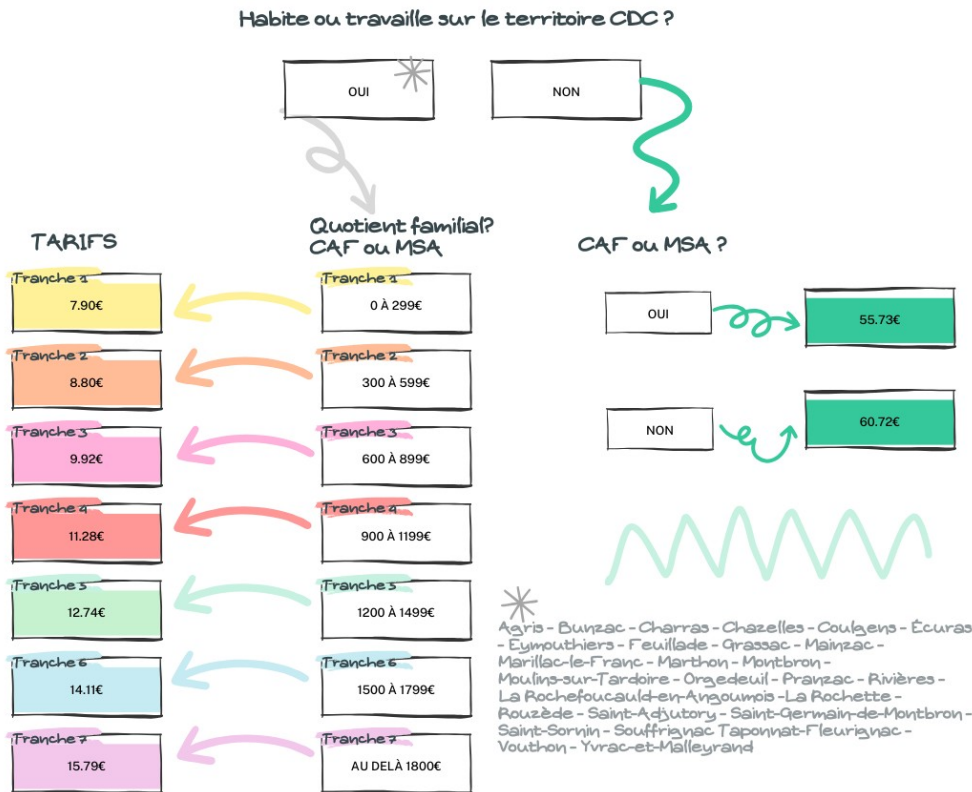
Habite ou travaille sur le territoire CDC ?

OUI

NON

Quotient familial? CAF ou MSA

CAF ou MSA ?

TARIFS

Tranche 1
7.90€

Tranche 2
8.80€

Tranche 3
9.92€

Tranche 4
11.28€

Tranche 5
12.74€

Tranche 6
14.11€

Tranche 7
15.79€

Tranche 1
0 À 299€

Tranche 2
300 À 599€

Tranche 3
600 À 899€

Tranche 4
900 À 1199€

Tranche 5
1200 À 1499€

Tranche 6
1500 À 1799€

Tranche 7
AU DELÀ 1800€

OUI
55.73€

NON
60.72€

Agris - Bunzac - Charras - Chazelles - Coulgens - Écuras - Eymouthiers - Feuillade - Grassac - Mainzac - Marillac-le-Franc - Marthon - Montbron - Moulins-sur-Tardoire - Orgedeuil - Pranzac - Rivières - La Rochefoucauld-en-Angoumois - La Rochette - Rouzède - Saint-Adjutory - Saint-Germain-de-Montbron - Saint-Sornin - Souffrignac Taponnat-Fleurignac - Vouthon - Yvrac-et-Malleyrand